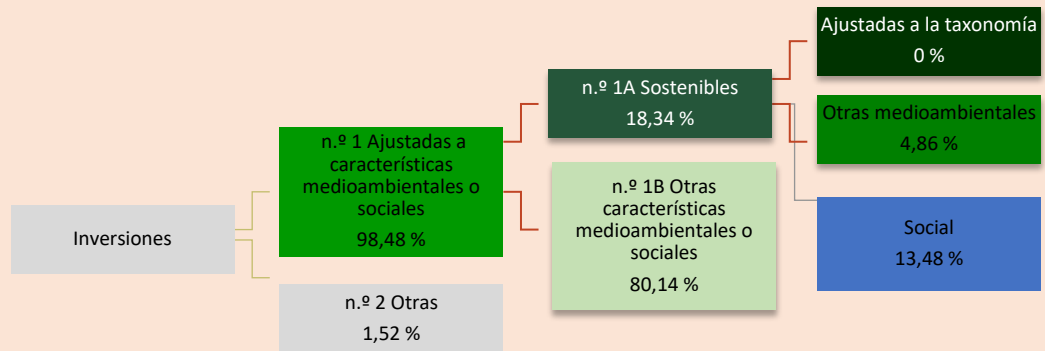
Inversiones

n.º 1 Ajustadas a características medioambientales o sociales
98,48 %

n.º 2 Otras
1,52 %

n.º 1A Sostenibles
18,34 %

n.º 1B Otras características medioambientales o sociales
80,14 %

Ajustadas a la taxonomía
0 %

Otras medioambientales
4,86 %

Social
13,48 %